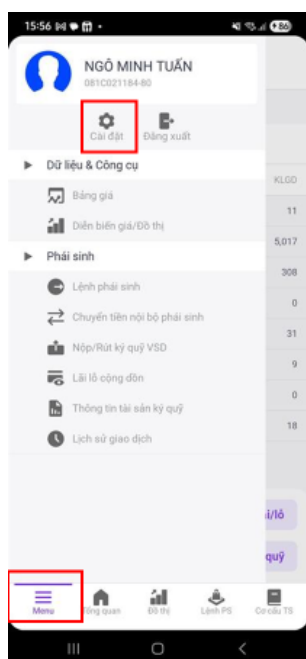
15:56

NGÔ MINH TUẤN
081C021184-80

Cài đặt
Đăng xuất

Dữ liệu & Công cụ
Bảng giá
Diễn biến giá/Đồ thị

Phái sinh
Lệnh phái sinh
Chuyển tiền nội bộ phái sinh
Nộp/Rút ký quỹ VSD
Lãi lỗ cộng dồn
Thông tin tài sản ký quỹ
Lịch sử giao dịch

KLGD
11
5,017
308
0
31
9
0
18

i/lỗ
quỹ

Menu
Tổng quan
Đồ thị
Lệnh PS
Cơ cấu TS